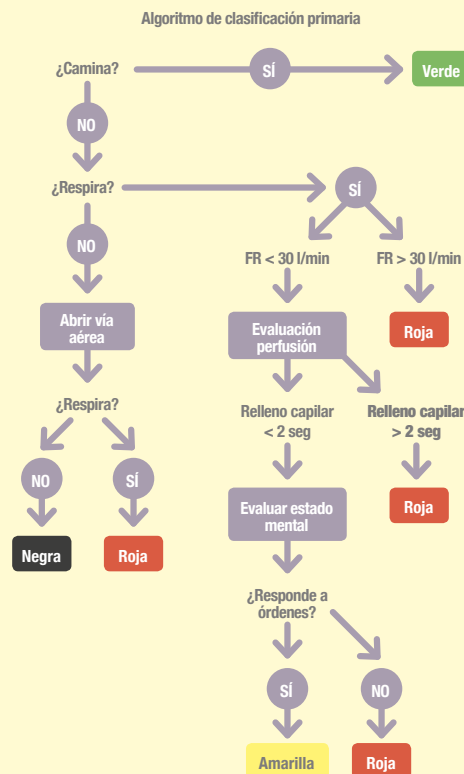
Algoritmo de clasificación primaria

¿Camina?

SÍ

Verde

NO

¿Respira?

SÍ

FR < 30 l/min

FR > 30 l/min

Roja

NO

Abrir vía aérea

Evaluación perfusión

¿Respira?

Relleno capilar < 2 seg

Relleno capilar > 2 seg

Roja

NO

SÍ

Evaluar estado mental

Negra

Roja

¿Responde a órdenes?

SÍ

NO

Amarilla

Roja